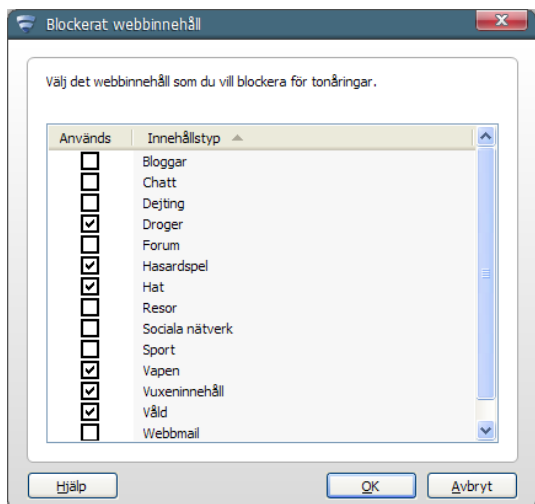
Blockerat webbinnehåll

Välj det webbinnehåll som du vill blockera för tonåringar.

| Används | Innehållstyp |
|---|---|
| ☐ | Bloggar |
| ☐ | Chatt |
| ☐ | Dejting |
| ☑ | Droger |
| ☐ | Forum |
| ☑ | Hasardspel |
| ☑ | Hat |
| ☐ | Resor |
| ☐ | Sociala nätverk |
| ☐ | Sport |
| ☑ | Vapen |
| ☑ | Vuxeninnehåll |
| ☑ | Våld |
| ☐ | Webbmail |

Hjälp

OK

Avbryt